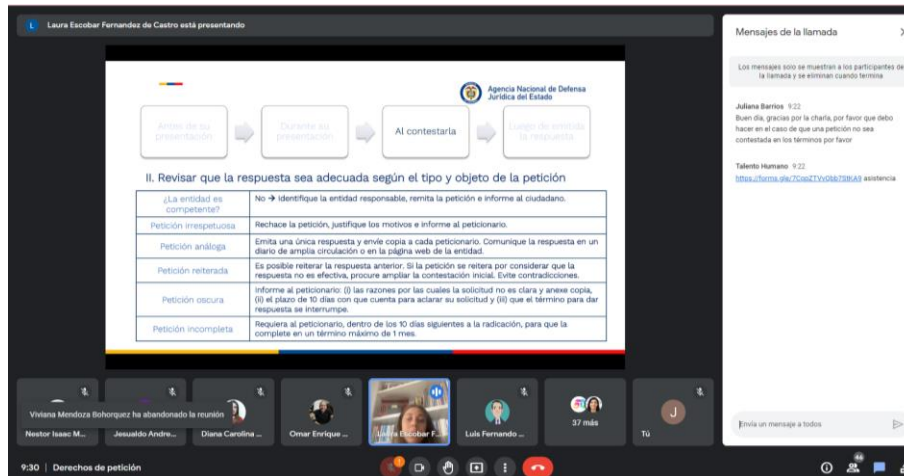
L Laura Escobar Fernandez de Castro está presentando

Agencia Nacional de Defensa Jurídica del Estado

Antes de su presentación | Durante su presentación | Al contestarla | Luego de emitida la respuesta

II. Revisar que la respuesta sea adecuada según el tipo y objeto de la petición

| ¿La entidad es competente? | No → Identifique la entidad responsable, remita la petición e informe al ciudadano. |
|---|---|
| Petición irrespetuosa | Rechace la petición, justifique los motivos e informe al peticionario. |
| Petición análoga | Emita una única respuesta y envíe copia a cada peticionario. Comunique la respuesta en un diario de amplia circulación o en la página web de la entidad. |
| Petición reiterada | Es posible reiterar la respuesta anterior. Si la petición se reitera por considerar que la respuesta no es efectiva, procure ampliar la contestación inicial. Evite contradicciones. |
| Petición oscura | Informe al peticionario: (i) las razones por las cuales la solicitud no es clara y anexe copia, (ii) el plazo de 10 días con que cuenta para aclarar su solicitud y (iii) que el término para dar respuesta se interrumpe. |
| Petición incompleta | Requiera al peticionario, dentro de los 10 días siguientes a la radicación, para que la complete en un término máximo de 1 mes. |

Mensajes de la llamada

Los mensajes solo se muestran a los participantes de la llamada y se eliminan cuando termina

Juliana Barrios 9:22
Buen día, gracias por la charla, por favor que debo hacer en el caso de que una petición no sea contestada en los términos por favor

Talento Humano 9:22
https://forms.gle/7CopZTVv0bb7S9KA9 asistencia

Envía un mensaje a todos

Viviana Mendoza Bohorquez ha abandonado la reunión

Nestor Isaac M... Jesualdo Andre... Diana Carolina ... Omar Enrique ... Laura Escobar F... Luis Fernando ... 37 más Tú

J

9:30 | Derechos de petición